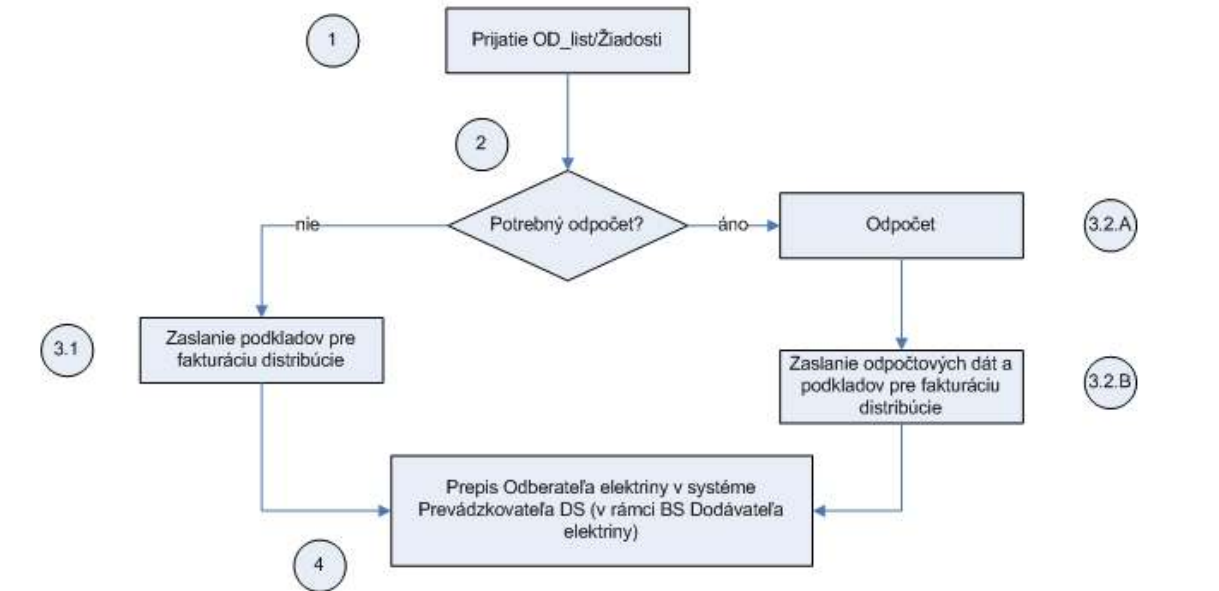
1

Prijatie OD_list/Žiadosti

2

Potrebný odpočet?

nie

áno

Odpočet

3.2.A

3.1

Zaslanie podkladov pre fakturáciu distribúcie

Zaslanie odpočtových dát a podkladov pre fakturáciu distribúcie

3.2.B

Prepis Odberateľa elektriny v systéme Prevádzkovateľa DS (v rámci BS Dodávateľa elektriny)

4